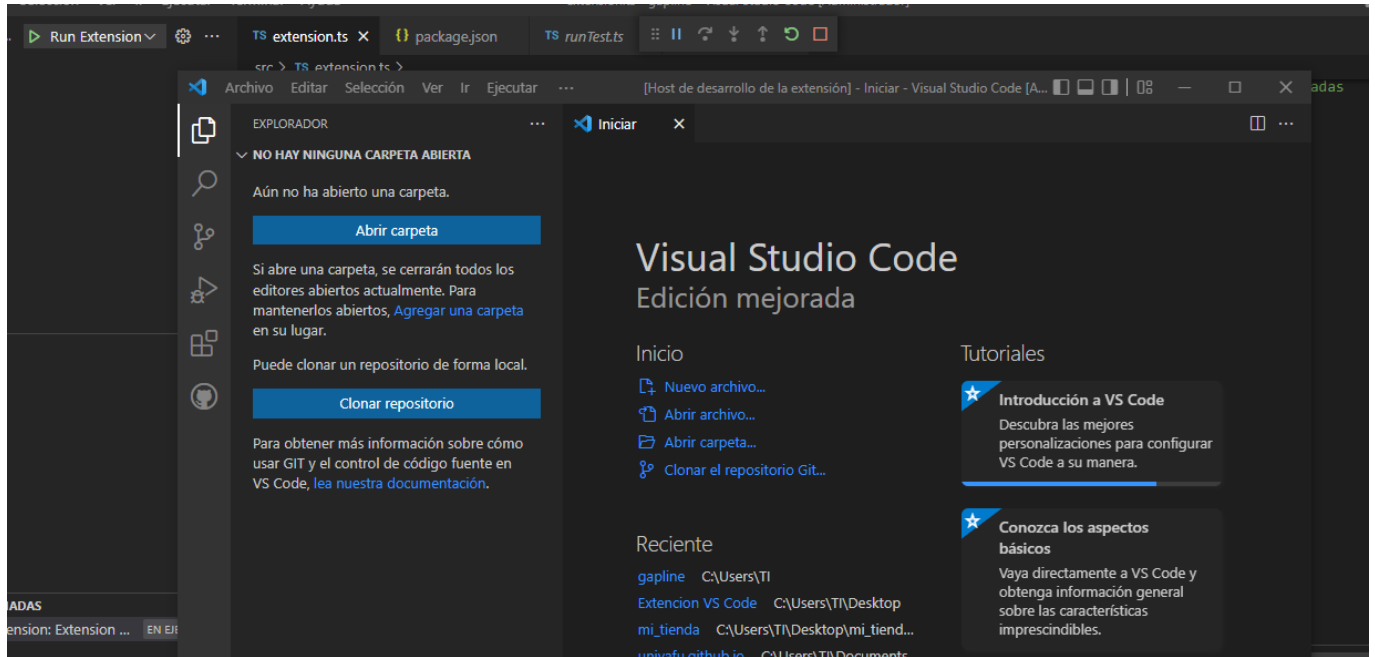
Run Extension
TS extension.ts
{} package.json
TS runTest.ts
src > TS extension.ts >
adas

Archivo Editar Selección Ver Ir Ejecutar ···
[Host de desarrollo de la extensión] - Iniciar - Visual Studio Code [A...

EXPLORADOR ···
NO HAY NINGUNA CARPETA ABIERTA
Aún no ha abierto una carpeta.
Abrir carpeta
Si abre una carpeta, se cerrarán todos los editores abiertos actualmente. Para mantenerlos abiertos, Agregar una carpeta en su lugar.
Puede clonar un repositorio de forma local.
Clonar repositorio
Para obtener más información sobre cómo usar GIT y el control de código fuente en VS Code, lea nuestra documentación.

Iniciar

Visual Studio Code
Edición mejorada

Inicio
Nuevo archivo...
Abrir archivo...
Abrir carpeta...
Clonar el repositorio Git...

Reciente
gapline C:\Users\TI
Extencion VS Code C:\Users\TI\Desktop
mi_tienda C:\Users\TI\Desktop\mi_tiend...
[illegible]

Tutoriales
Introducción a VS Code
Descubra las mejores personalizaciones para configurar VS Code a su manera.
Conozca los aspectos básicos
Vaya directamente a VS Code y obtenga información general sobre las características imprescindibles.

ADAS
ension: Extension ...
EN EJ